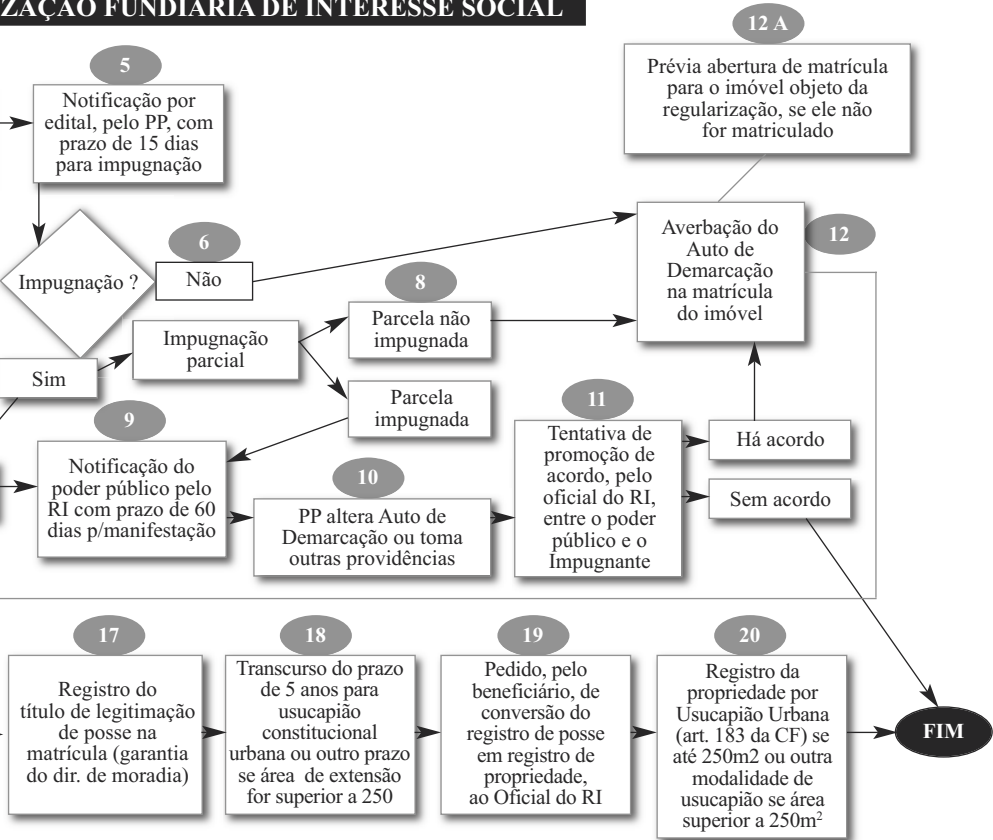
ZAÇÃO FUNDIÁRIA DE INTERESSE SOCIAL

5

Notificação por edital, pelo PP, com prazo de 15 dias para impugnação

12 A

Prévia abertura de matrícula para o imóvel objeto da regularização, se ele não for matriculado

Impugnação ?

6

Não

Averbação do Auto de Demarcação na matrícula do imóvel

12

8

Parcela não impugnada

Impugnação parcial

Sim

Parcela impugnada

9

Notificação do poder público pelo RI com prazo de 60 dias p/manifestação

10

PP altera Auto de Demarcação ou toma outras providências

11

Tentativa de promoção de acordo, pelo oficial do RI, entre o poder público e o Impugnante

Há acordo

Sem acordo

17

Registro do título de legitimação de posse na matrícula (garantia do dir. de moradia)

18

Transcurso do prazo de 5 anos para usucapião constitucional urbana ou outro prazo se área de extensão for superior a 250

19

Pedido, pelo beneficiário, de conversão do registro de posse em registro de propriedade, ao Oficial do RI

20

Registro da propriedade por Usucapião Urbana (art. 183 da CF) se até 250m2 ou outra modalidade de usucapião se área superior a 250m$^2$

FIM